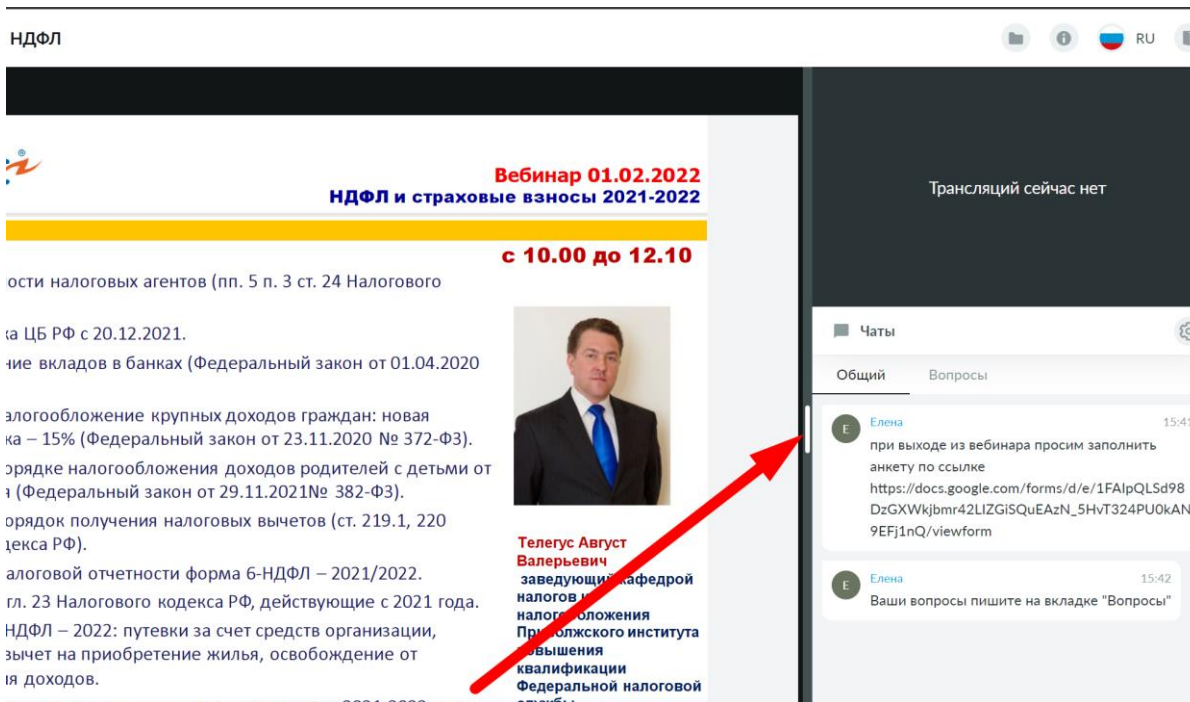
НДФЛ

RU

Вебинар 01.02.2022
НДФЛ и страховые взносы 2021-2022

с 10.00 до 12.10

ости налоговых агентов (пп. 5 п. 3 ст. 24 Налогового

а ЦБ РФ с 20.12.2021.
ние вкладов в банках (Федеральный закон от 01.04.2020

алогообложение крупных доходов граждан: новая ка – 15% (Федеральный закон от 23.11.2020 № 372-ФЗ).
орядке налогообложения доходов родителей с детьми от а (Федеральный закон от 29.11.2021№ 382-ФЗ).
орядок получения налоговых вычетов (ст. 219.1, 220 декса РФ).
алоговой отчетности форма 6-НДФЛ – 2021/2022.
гл. 23 Налогового кодекса РФ, действующие с 2021 года.
НДФЛ – 2022: путевки за счет средств организации, вычет на приобретение жилья, освобождение от ия доходов.

Телегус Август Валерьевич
заведующий кафедрой налогов и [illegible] налогообложения При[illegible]олжского института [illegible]вышения квалификации Федеральной налоговой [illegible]

Трансляций сейчас нет

Чаты

Общий Вопросы

Елена 15:4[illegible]
при выходе из вебинара просим заполнить анкету по ссылке https://docs.google.com/forms/d/e/1FAIpQLSd98DzGXWkjbmr42LIZGiSQuEAzN_5HvT324PU0kAN9EFj1nQ/viewform

Елена 15:42
Ваши вопросы пишите на вкладке "Вопросы"